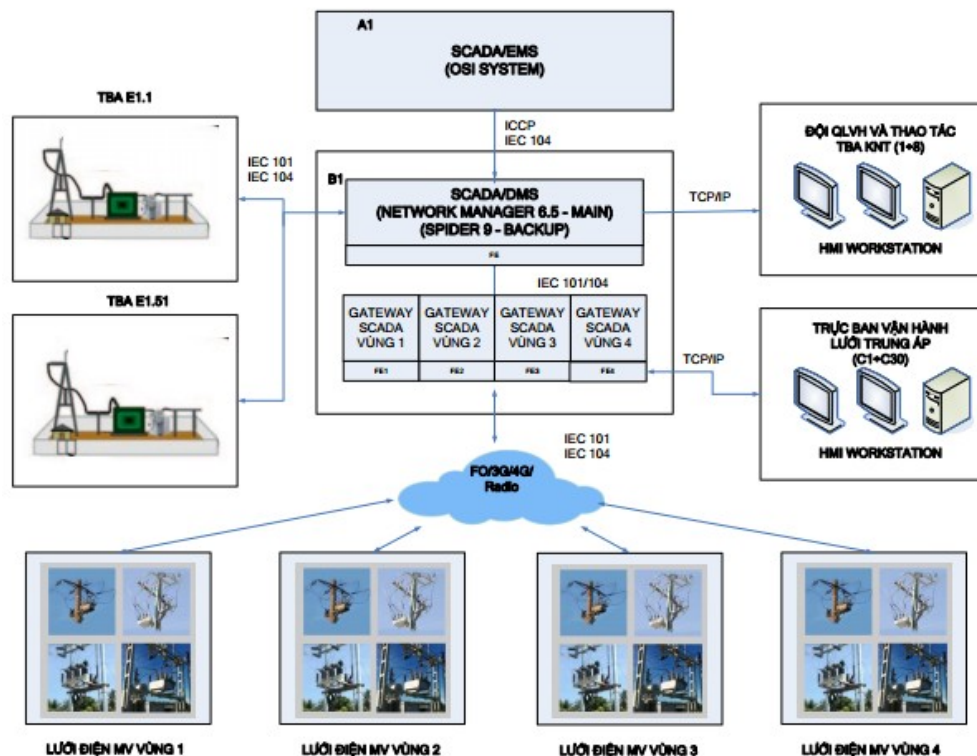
A1

SCADA/EMS
(OSI SYSTEM)

TBA E1.1

ICCP
IEC 104

IEC 101
IEC 104

B1

SCADA/DMS
(NETWORK MANAGER 6.5 - MAIN)
(SPIDER 9 - BACKUP)

FE

TCP/IP

ĐỘI QLVH VÀ THAO TÁC
TBA KNT (1÷8)

HMI WORKSTATION

TBA E1.51

IEC 101/104

GATEWAY SCADA VÙNG 1

GATEWAY SCADA VÙNG 2

GATEWAY SCADA VÙNG 3

GATEWAY SCADA VÙNG 4

FE1

FE2

FE3

FE4

TCP/IP

TRỰC BAN VẬN HÀNH
LƯỚI TRUNG ÁP
(C1÷C30)

HMI WORKSTATION

IEC 101
IEC 104

FO/3G/4G/
Radio

LƯỚI ĐIỆN MV VÙNG 1

LƯỚI ĐIỆN MV VÙNG 2

LƯỚI ĐIỆN MV VÙNG 3

LƯỚI ĐIỆN MV VÙNG 4